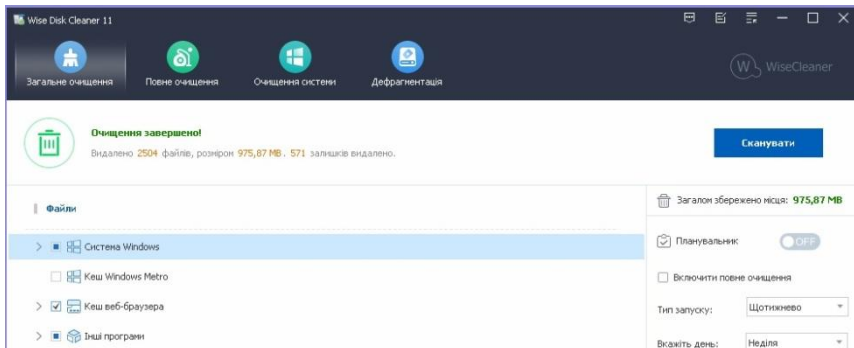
Wise Disk Cleaner 11

Загальне очищення
Повне очищення
Очищення системи
Дефрагментація

WiseCleaner

Очищення завершено!
Видалено 2504 файлів, розміром 975,87 MB . 571 залишків видалено.

Сканувати

Файли

Загалом збережено місця: 975,87 MB

Система Windows
Кеш Windows Metro
Кеш веб-браузера
Інші програми

Планувальник
OFF

Включити повне очищення

Тип запуску:
Щотижнево

Вкажіть день:
Неділя